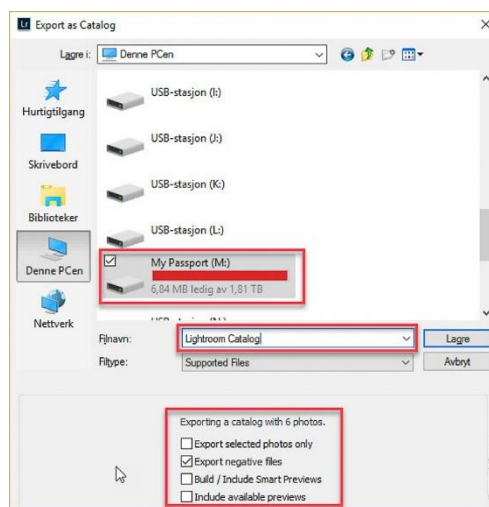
Export as Catalog

Lagre i: Denne PCen

Hurtigtilgang

Skrivebord

Biblioteker

Denne PCen

Nettverk

USB-stasjon (I:)

USB-stasjon (J:)

USB-stasjon (K:)

USB-stasjon (L:)

My Passport (M:)
6,84 MB ledig av 1,81 TB

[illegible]

Filnavn: Lightroom Catalog

Lagre

Filtype: Supported Files

Avbryt

Exporting a catalog with 6 photos.

Export selected photos only

Export negative files

Build / Include Smart Previews

Include available previews